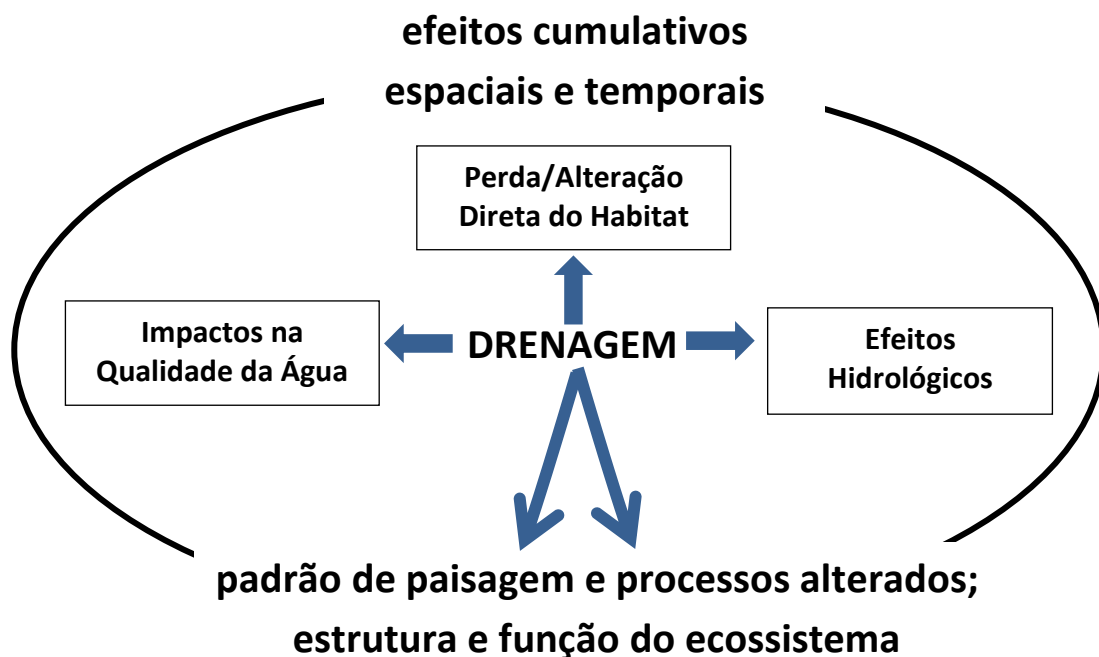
efeitos cumulativos
espaciais e temporais

Perda/Alteração
Direta do Habitat

Impactos na
Qualidade da Água

DRENAGEM

Efeitos
Hidrológicos

padrão de paisagem e processos alterados;
estrutura e função do ecossistema